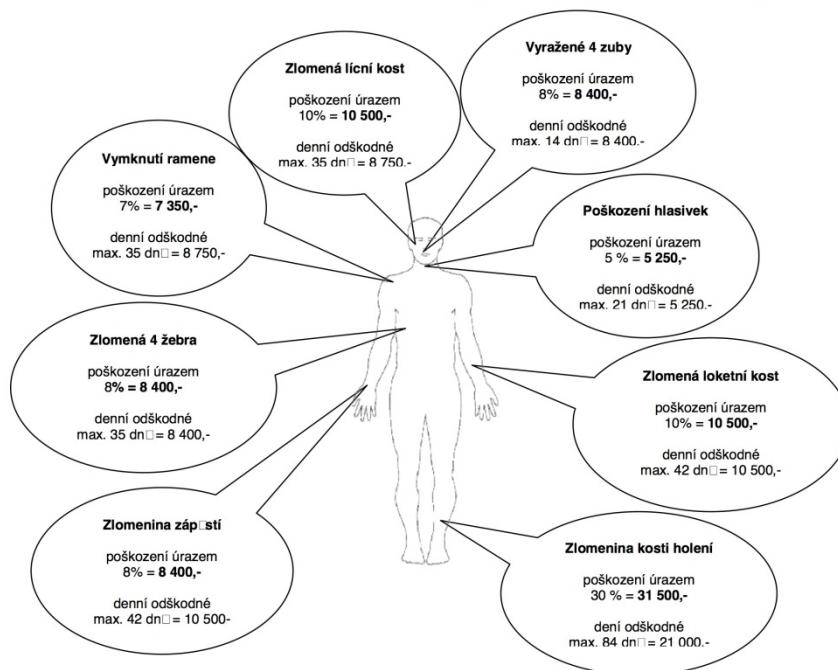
Zlomená lícní kost

poškození úrazem
10% = **10 500,-**

denní odškodné
max. 35 dn□ = 8 750,-

Vyražené 4 zuby

poškození úrazem
8% = **8 400,-**

denní odškodné
max. 14 dn□ = 8 400,-

Vymknutí ramene

poškození úrazem
7% = **7 350,-**

denní odškodné
max. 35 dn□ = 8 750,-

Poškození hlasivek

poškození úrazem
5 % = **5 250,-**

denní odškodné
max. 21 dn□ = 5 250,-

Zlomená 4 žebra

poškození úrazem
8**% = 8 400,-**

denní odškodné
max. 35 dn□ = 8 400,-

Zlomená loketní kost

poškození úrazem
10% = **10 500,-**

denní odškodné
max. 42 dn□ = 10 500,-

Zlomenina záp□stí

poškození úrazem
8% = **8 400,-**

denní odškodné
max. 42 dn□ = 10 500-

Zlomenina kosti holení

poškození úrazem
30 % = **31 500,-**

dení odškodné
max. 84 dn□ = 21 000,-